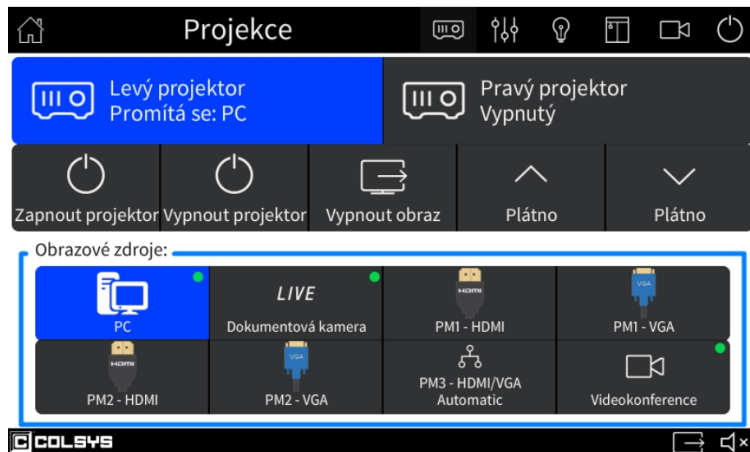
Projekce

Levý projektor
Promítá se: PC

Pravý projektor
Vypnutý

Zapnout projektor
Vypnout projektor
Vypnout obraz
Plátno
Plátno

Obrazové zdroje:

PC
LIVE
Dokumentová kamera
HDMI
PM1 - HDMI
VGA
PM1 - VGA
HDMI
PM2 - HDMI
VGA
PM2 - VGA
PM3 - HDMI/VGA Automatic
Videokonference

COLSYS